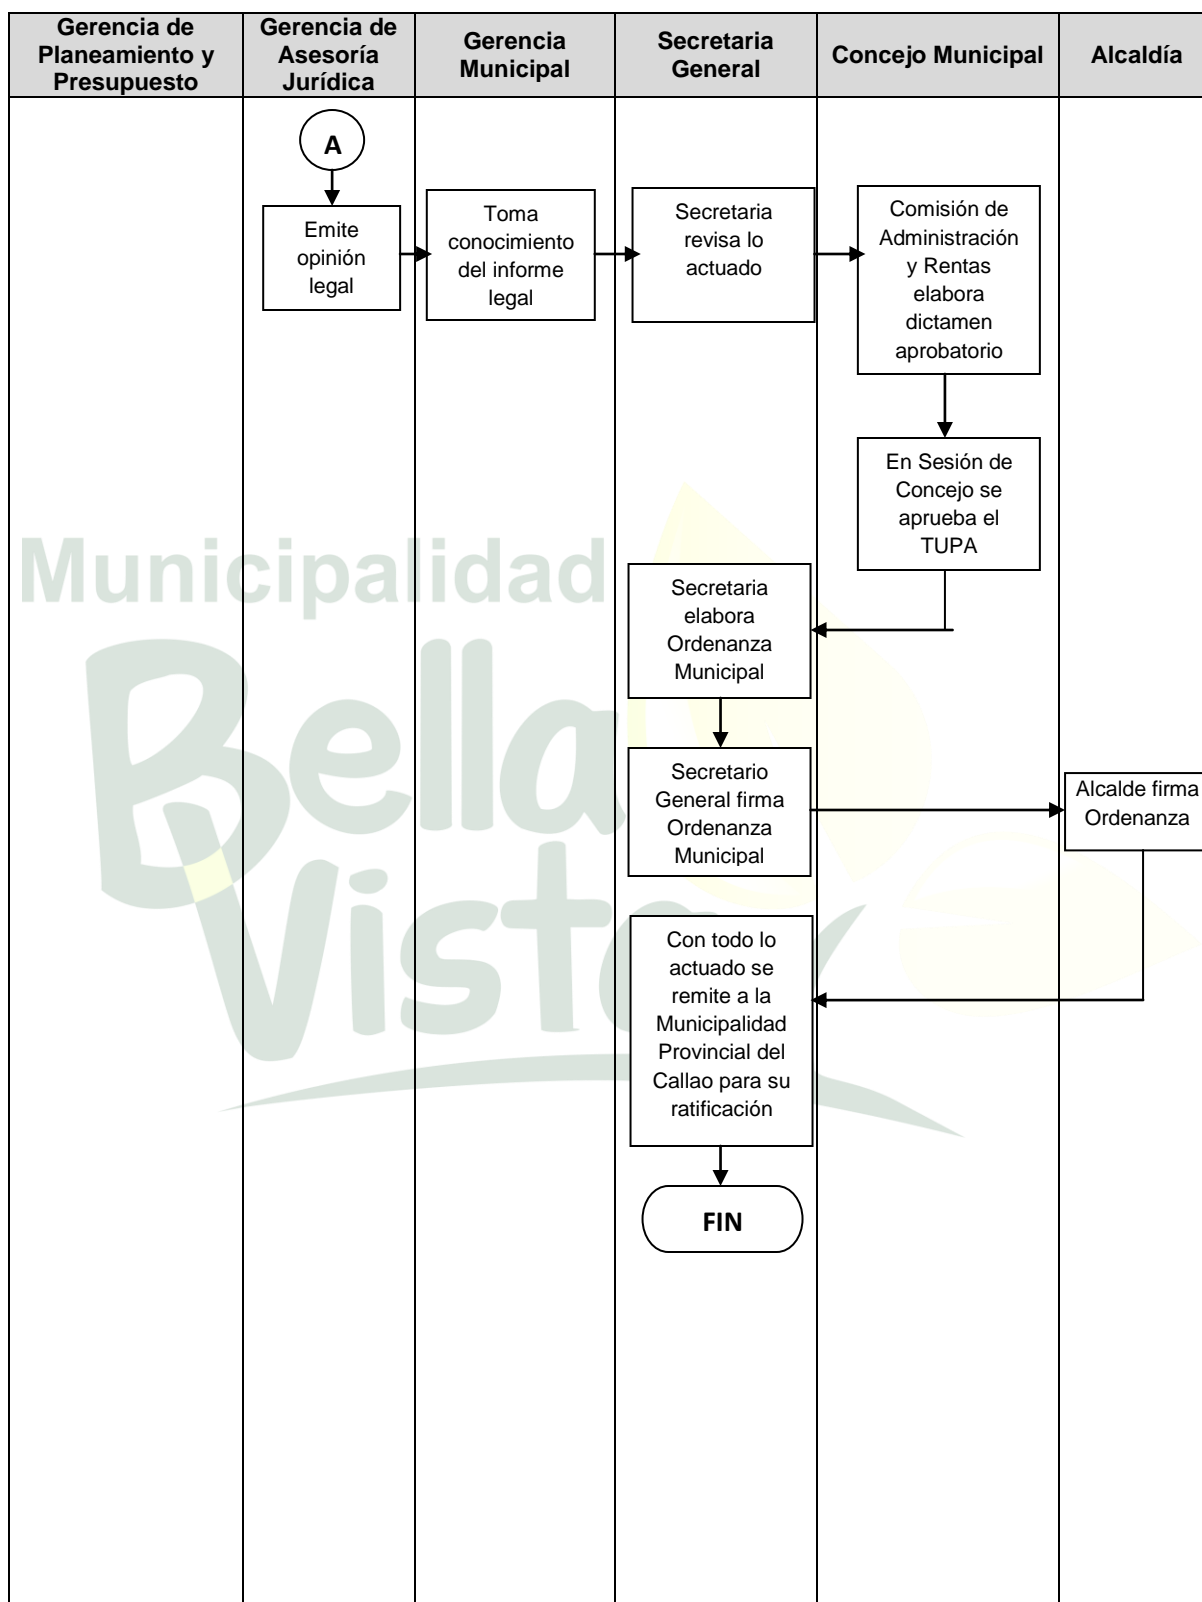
| Gerencia de Planeamiento y Presupuesto | Gerencia de Asesoría Jurídica | Gerencia Municipal | Secretaria General | Concejo Municipal | Alcaldía |
|---|---|---|---|---|---|

A

Emite opinión legal

Toma conocimiento del informe legal

Secretaria revisa lo actuado

Comisión de Administración y Rentas elabora dictamen aprobatorio

En Sesión de Concejo se aprueba el TUPA

Municipalidad

Secretaria elabora Ordenanza Municipal

Secretario General firma Ordenanza Municipal

Alcalde firma Ordenanza

Bella Vista

Con todo lo actuado se remite a la Municipalidad Provincial del Callao para su ratificación

FIN